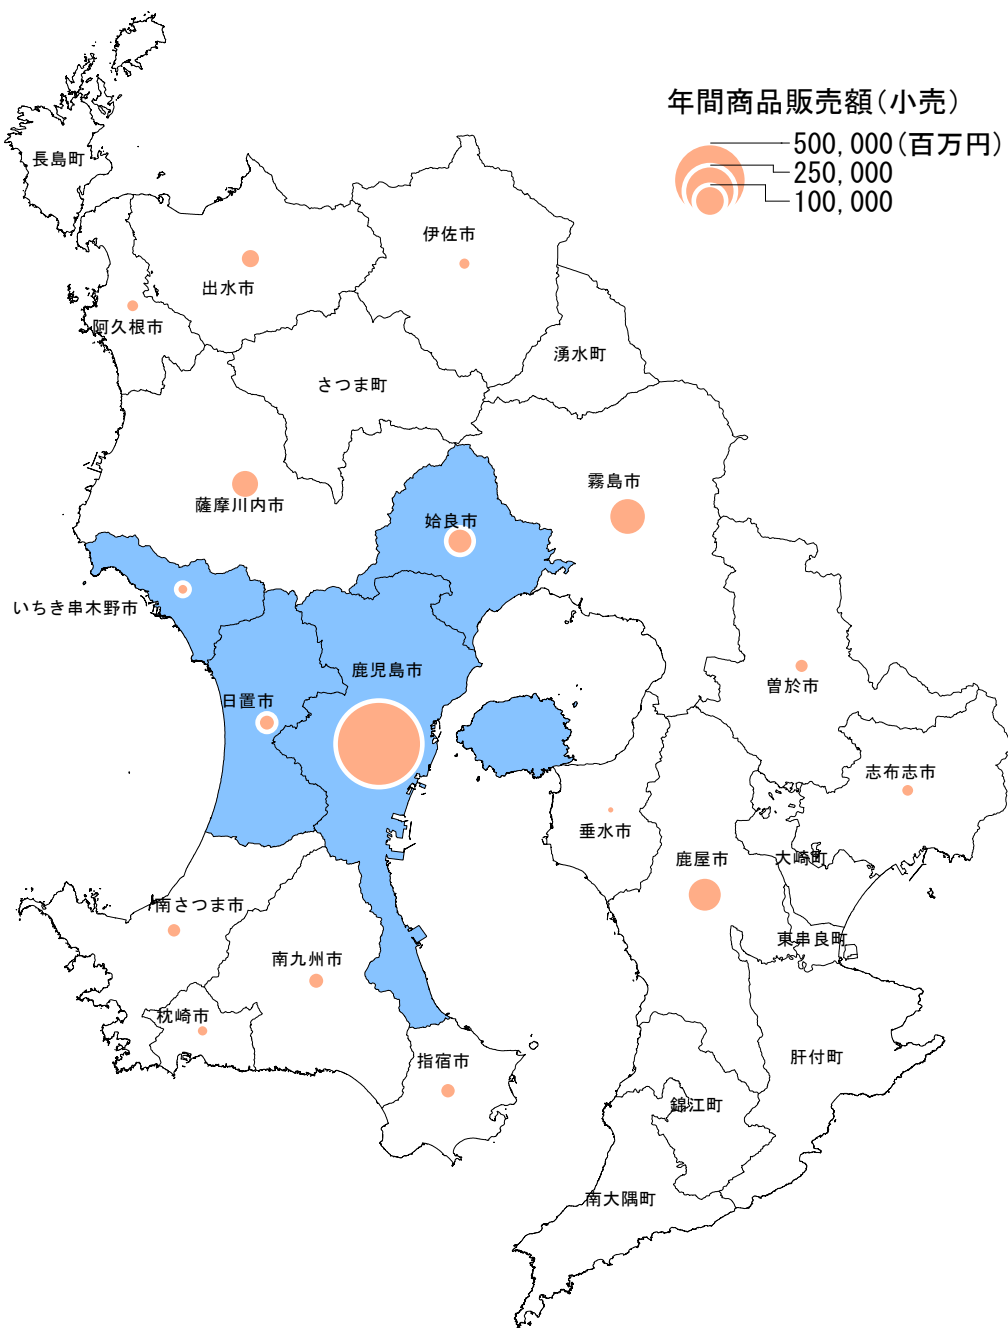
年間商品販売額（小売）
500,000（百万円）
250,000
100,000

長島町
伊佐市
出水市
阿久根市
湧水町
さつま町
霧島市
薩摩川内市
姶良市
いちき串木野市
鹿児島市
曽於市
日置市
志布志市
垂水市
鹿屋市
大崎町
南さつま市
東串良町
南九州市
枕崎市
指宿市
肝付町
錦江町
南大隅町